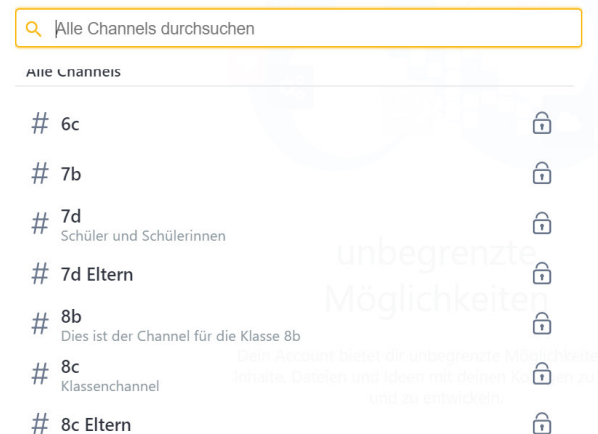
Alle Channels durchsuchen

Alle Channels

# 6c

# 7b

# 7d
Schüler und Schülerinnen

# 7d Eltern

# 8b
Dies ist der Channel für die Klasse 8b

# 8c
Klassenchannel

# 8c Eltern

unbegrenzte Möglichkeiten

Dein Account bietet dir unbegrenzte Möglichkeit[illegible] Inhalte, Dateien und Ideen mit deinen Ko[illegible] zu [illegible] und zu entwickeln.